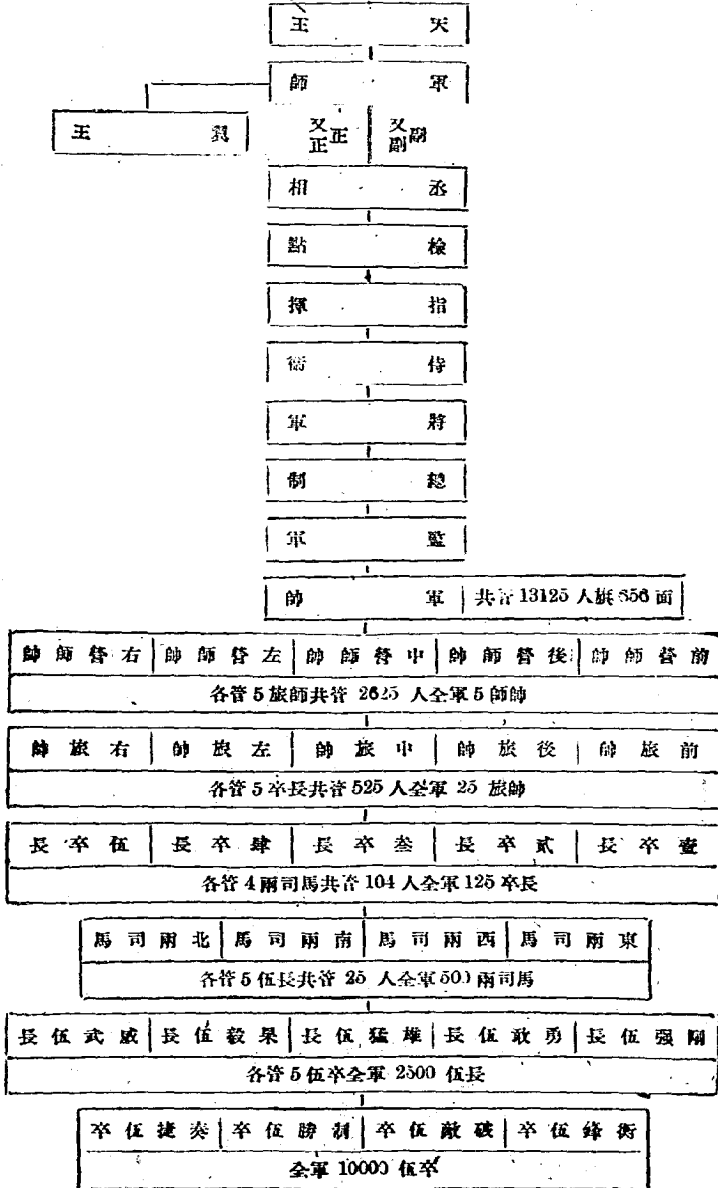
王　天

師　軍

王　翼

又正　正

又副　副

相　丞

點　檢

揮　指

衛　侍

軍　將

制　總

軍　監

帥　軍　共管 13125 人旗 556 面

| 帥師督右 | 帥師督左 | 帥師督中 | 帥師督後 | 帥師督前 |
|---|---|---|---|---|

各管 5 旅帥共管 2625 人全軍 5 師帥

| 帥旅右 | 帥旅左 | 帥旅中 | 帥旅後 | 帥旅前 |
|---|---|---|---|---|

各管 5 卒長共管 525 人全軍 25 旅帥

| 長卒伍 | 長卒肆 | 長卒叁 | 長卒貳 | 長卒壹 |
|---|---|---|---|---|

各管 4 兩司馬共管 104 人全軍 125 卒長

| 馬司兩北 | 馬司兩南 | 馬司兩西 | 馬司兩東 |
|---|---|---|---|

各管 5 伍長共管 25 人全軍 500 兩司馬

| 長伍武威 | 長伍毅果 | 長伍猛雄 | 長伍敢勇 | 長伍强剛 |
|---|---|---|---|---|

各管 5 伍卒全軍 2500 伍長

| 卒伍捷奏 | 卒伍勝制 | 卒伍敵破 | 卒伍鋒衝 |
|---|---|---|---|

全軍 10000 伍卒